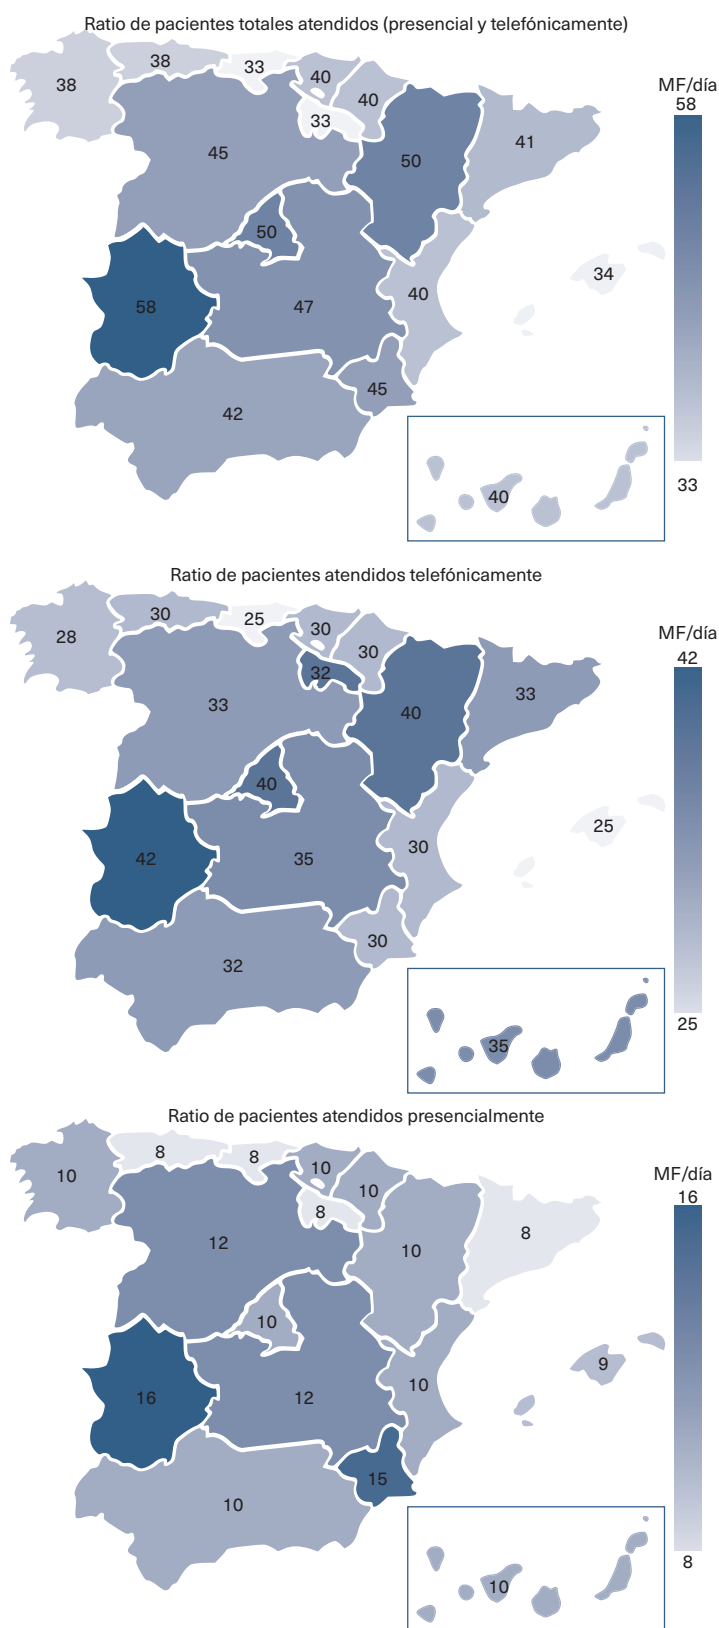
Ratio de pacientes totales atendidos (presencial y telefónicamente)

38
38
33
40
40
33
45
50
41
50
58
47
40
34
45
42
40

MF/día
58
33

Ratio de pacientes atendidos telefónicamente

28
30
25
30
30
32
33
40
33
40
42
35
30
25
30
32
35

MF/día
42
25

Ratio de pacientes atendidos presencialmente

10
8
8
10
10
8
12
10
8
10
16
12
10
9
15
10
10

MF/día
16
8